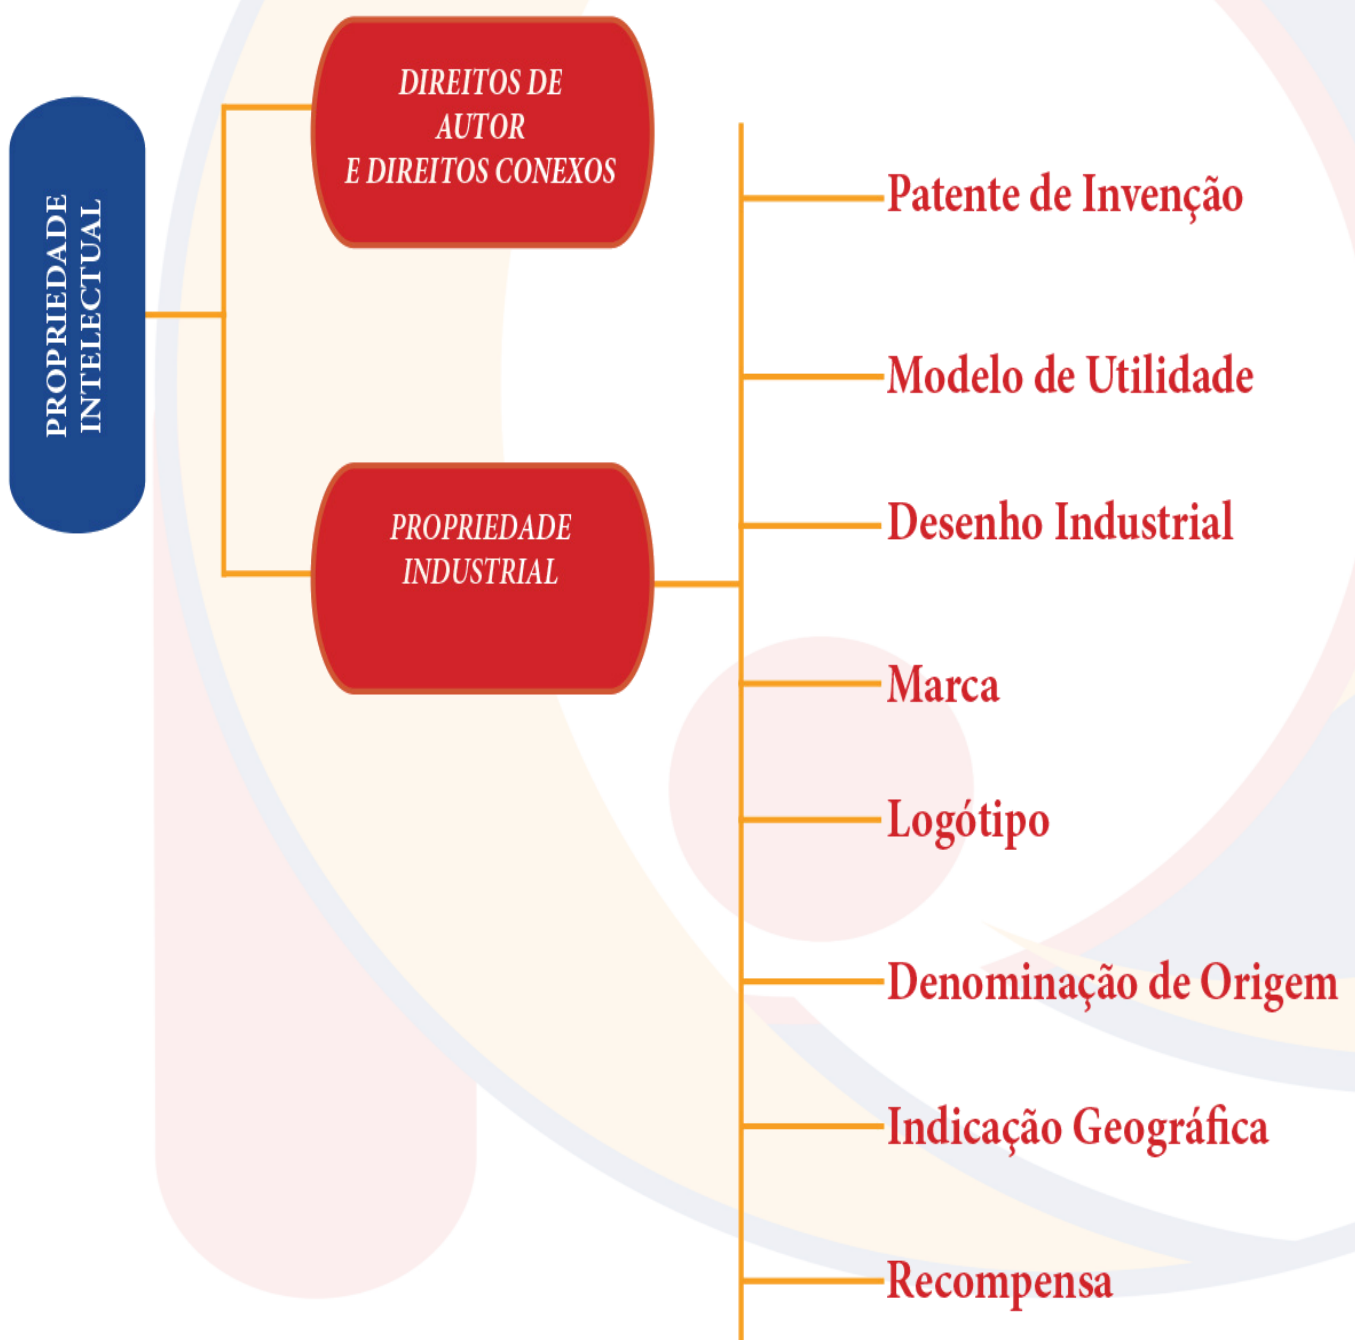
PROPRIEDADE INTELECTUAL

DIREITOS DE AUTOR E DIREITOS CONEXOS

PROPRIEDADE INDUSTRIAL

Patente de Invenção

Modelo de Utilidade

Desenho Industrial

Marca

Logótipo

Denominação de Origem

Indicação Geográfica

Recompensa